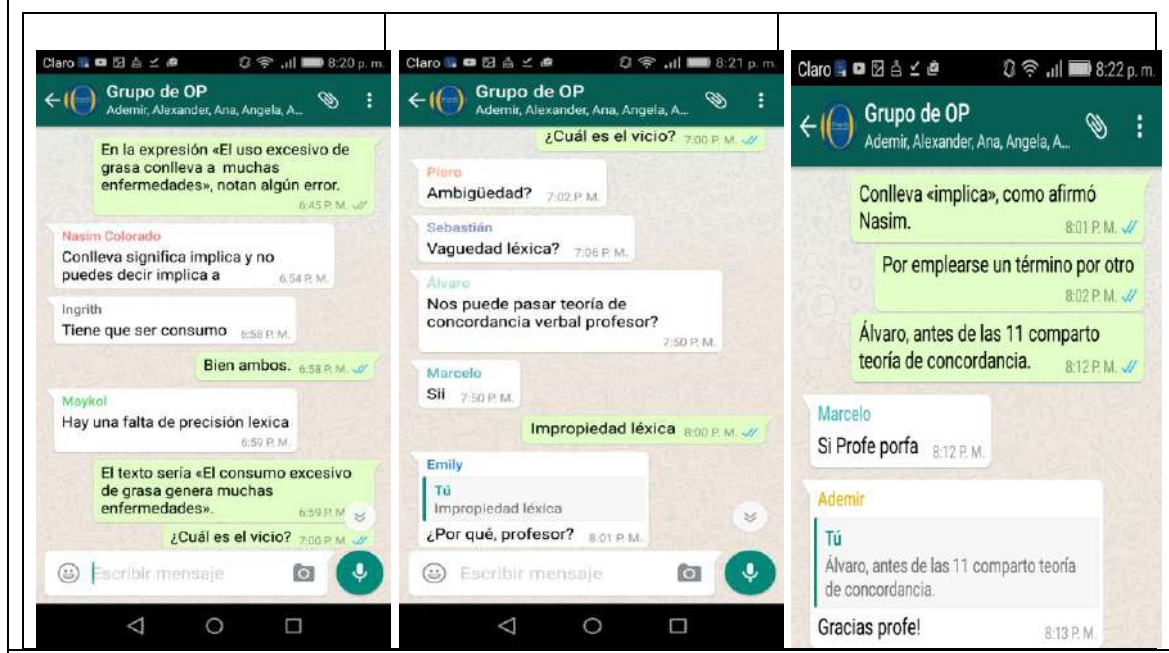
Claro 8:20 p. m.

Grupo de OP
Ademir, Alexander, Ana, Angela, A...

En la expresión «El uso excesivo de grasa conlleva a muchas enfermedades», notan algún error. 6:45 P. M.

Nasim Colorado
Conlleva significa implica y no puedes decir implica a 6:54 P. M.

Ingrith
Tiene que ser consumo 6:58 P. M.

Bien ambos. 6:58 P. M.

Maykol
Hay una falta de precisión lexica 6:59 P. M.

El texto sería «El consumo excesivo de grasa genera muchas enfermedades». 6:59 P. M.

¿Cuál es el vicio? 7:00 P. M.

Escribir mensaje

Claro 8:21 p. m.

Grupo de OP
Ademir, Alexander, Ana, Angela, A...

¿Cuál es el vicio? 7:00 P. M.

Piero
Ambigüedad? 7:02 P. M.

Sebastián
Vaguedad léxica? 7:06 P. M.

Álvaro
Nos puede pasar teoría de concordancia verbal profesor? 7:50 P. M.

Marcelo
Sii 7:50 P. M.

Impropiedad léxica 8:00 P. M.

Emily
Tú
Impropiedad léxica
¿Por qué, profesor? 8:01 P. M.

Escribir mensaje

Claro 8:22 p. m.

Grupo de OP
Ademir, Alexander, Ana, Angela, A...

Conlleva «implica», como afirmó Nasim. 8:01 P. M.

Por emplearse un término por otro 8:02 P. M.

Álvaro, antes de las 11 comparto teoría de concordancia. 8:12 P. M.

Marcelo
Si Profe porfa 8:12 P. M.

Ademir
Tú
Álvaro, antes de las 11 comparto teoría de concordancia.
Gracias profe! 8:13 P. M.